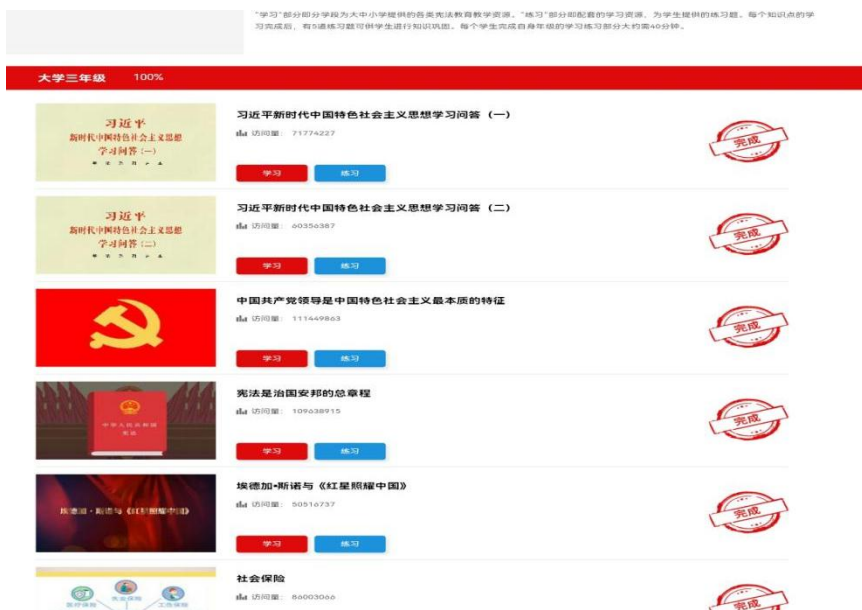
"学习"部分分学段为大中小学提供的各类宪法教育教学资源。"练习"部分即配套的学习资源，为学生提供的练习题。每个知识点的学习完成后，有5道练习题可供学生进行知识巩固。每个学生完成自身年级的学习练习部分大约需40分钟。

大学三年级 100%

习近平
新时代中国特色社会主义思想
学习问答（一）

习近平新时代中国特色社会主义思想学习问答（一）
访问量： 71774227
学习 练习
完成

习近平
新时代中国特色社会主义思想
学习问答（二）

习近平新时代中国特色社会主义思想学习问答（二）
访问量： 60356387
学习 练习
完成

中国共产党领导是中国特色社会主义最本质的特征
访问量： 111449863
学习 练习
完成

中华人民共和国
宪法

宪法是治国安邦的总章程
访问量： 109638915
学习 练习
完成

埃德加·斯诺与《红星照耀中国》

埃德加•斯诺与《红星照耀中国》
访问量： 50510737
学习 练习
完成

医疗保险 失业保险 工伤保险

社会保险
访问量： 86003066
完成